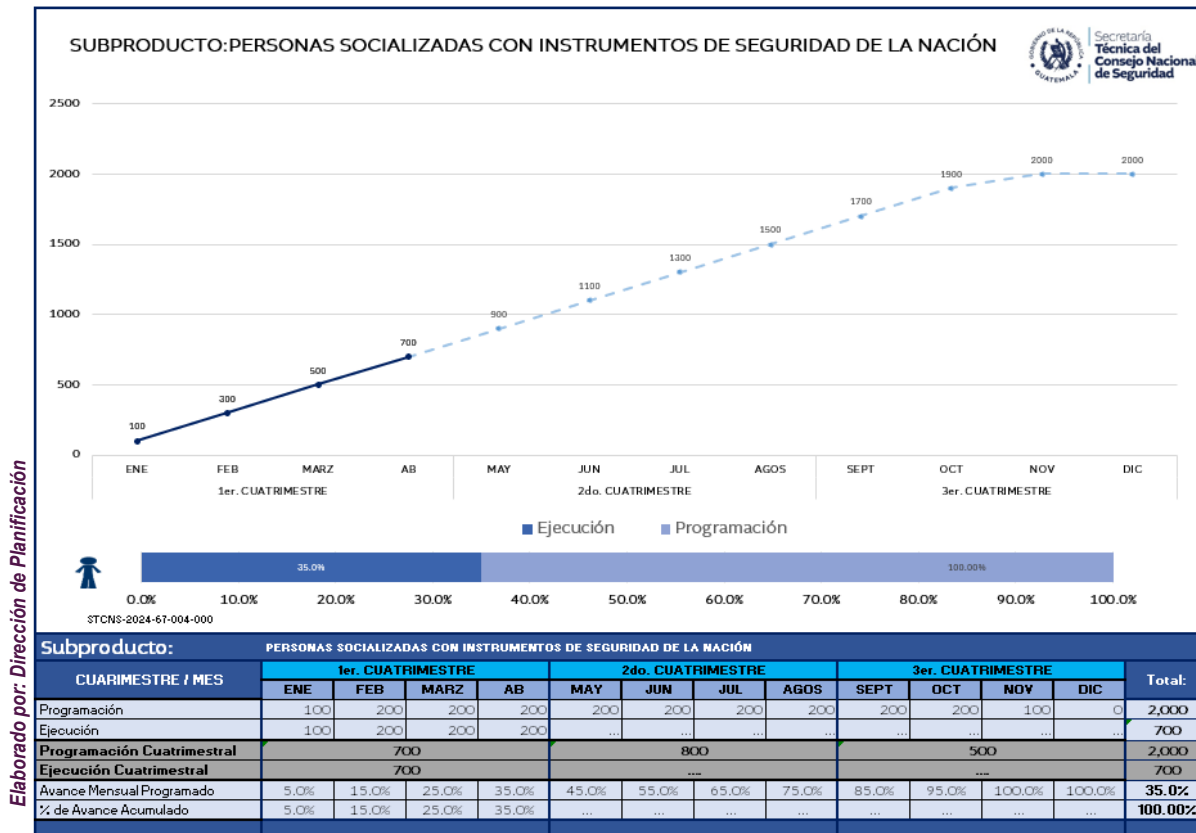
SUBPRODUCTO:PERSONAS SOCIALIZADAS CON INSTRUMENTOS DE SEGURIDAD DE LA NACIÓN

GOBIERNO DE LA REPÚBLICA GUATEMALA

Secretaría Técnica del Consejo Nacional de Seguridad

2500
2000
1500
1000
500
0

100
300
500
700
900
1100
1300
1500
1700
1900
2000
2000

ENE FEB MARZ AB MAY JUN JUL AGOS SEPT OCT NOV DIC

1er. CUATRIMESTRE
2do. CUATRIMESTRE
3er. CUATRIMESTRE

Ejecución Programación

35.0%
100.00%

0.0% 10.0% 20.0% 30.0% 40.0% 50.0% 60.0% 70.0% 80.0% 90.0% 100.0%

STCNS-2024-67-004-000

Elaborado por: Dirección de Planificación

Subproducto: PERSONAS SOCIALIZADAS CON INSTRUMENTOS DE SEGURIDAD DE LA NACIÓN

| CUARIMESTRE / MES | 1er. CUATRIMESTRE | | | | 2do. CUATRIMESTRE | | | | 3er. CUATRIMESTRE | | | | Total: |
|---|---|---|---|---|---|---|---|---|---|---|---|---|---|
| | ENE | FEB | MARZ | AB | MAY | JUN | JUL | AGOS | SEPT | OCT | NOV | DIC | |
| Programación | 100 | 200 | 200 | 200 | 200 | 200 | 200 | 200 | 200 | 200 | 100 | 0 | 2,000 |
| Ejecución | 100 | 200 | 200 | 200 | ... | ... | ... | ... | ... | ... | ... | ... | 700 |
| Programación Cuatrimestral | 700 | | | | 800 | | | | 500 | | | | 2,000 |
| Ejecución Cuatrimestral | 700 | | | | ... | | | | ... | | | | 700 |
| Avance Mensual Programado | 5.0% | 15.0% | 25.0% | 35.0% | 45.0% | 55.0% | 65.0% | 75.0% | 85.0% | 95.0% | 100.0% | 100.0% | 35.0% |
| % de Avance Acumulado | 5.0% | 15.0% | 25.0% | 35.0% | ... | ... | ... | ... | ... | ... | ... | ... | 100.00% |